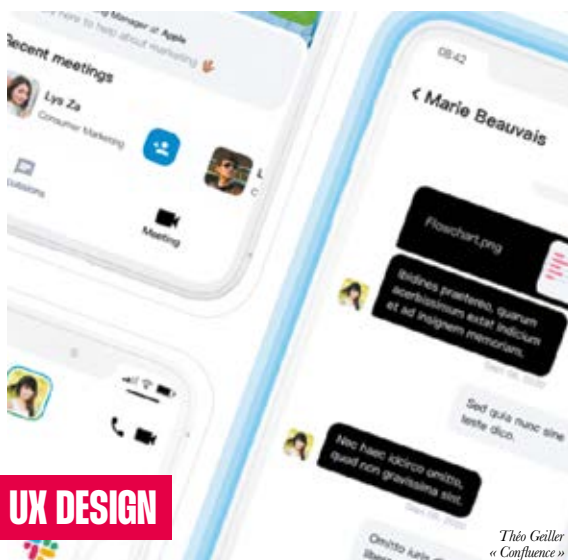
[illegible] Manager at Apple
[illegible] here to help about marketing

Recent meetings

Lys Za
Consumer Marketing

L
C

Discussions

Meeting

08:42

< Marie Beauvais

Flowchart.png

Ibidines praeterea, quarum acerbissimus extat indicium et ad insignem memoriam.

Dec 06, 2020

Sed quia nunc sine teste dico.

Nec haec idcirco omitto, quod non gravissima sint.

Dec 06, 2020

Omitto iuris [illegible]

UX DESIGN

Théo Geiller
« Confluence »